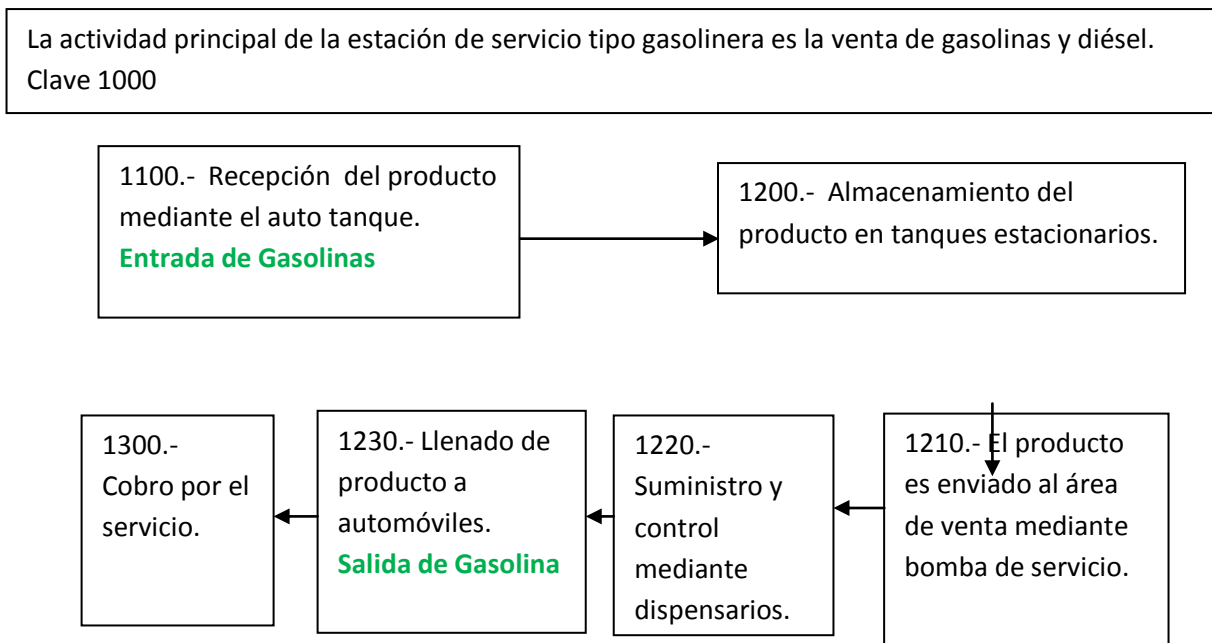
La actividad principal de la estación de servicio tipo gasolinera es la venta de gasolinas y diésel. Clave 1000

1100.- Recepción del producto mediante el auto tanque. Entrada de Gasolinas

1200.- Almacenamiento del producto en tanques estacionarios.

1210.- El producto es enviado al área de venta mediante bomba de servicio.

1220.- Suministro y control mediante dispensarios.

1230.- Llenado de producto a automóviles. Salida de Gasolina

1300.- Cobro por el servicio.